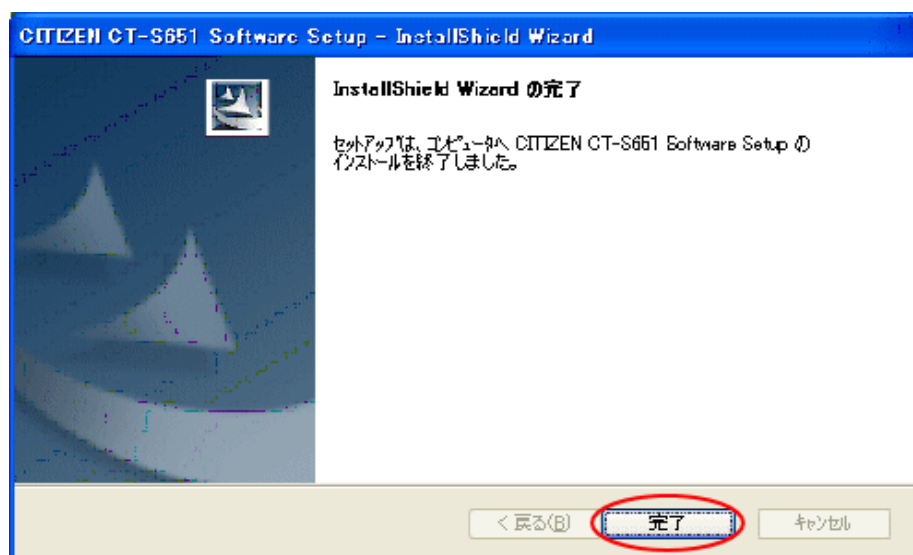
CITIZEN CT-S651 Software Setup - InstallShield Wizard

InstallShield Wizard の完了

セットアップは、コンピュータへ CITIZEN CT-S651 Software Setup の インストールを終了しました。

< 戻る(B)

完了

キャンセル